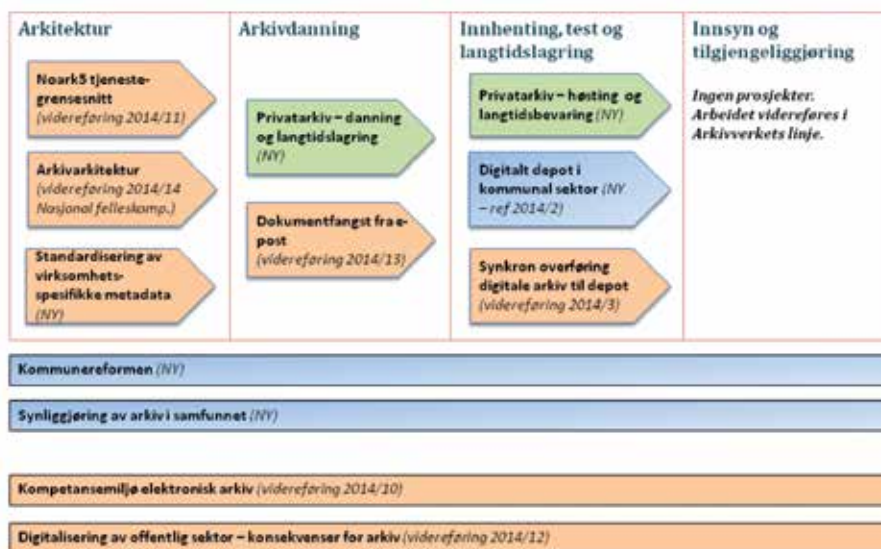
Arkitektur

Noark5 tjenestegrensesnitt (videreføring 2014/11)

Arkivarkitektur (videreføring 2014/14 Nasjonal felleskomp.)

Standardisering av virksomhetsspesifikke metadata (NY)

Arkivdanning

Privatarkiv – danning og langtidslagring (NY)

Dokumentfangst fra e-post (videreføring 2014/13)

Innhenting, test og langtidslagring

Privatarkiv – høsting og langtidsbevaring (NY)

Digitalt depot i kommunal sektor (NY – ref 2014/2)

Synkron overføring digitale arkiv til depot (videreføring 2014/3)

Innsyn og tilgjengeliggjøring

Ingen prosjekter. Arbeidet videreføres i Arkivverkets linje.

Kommunereformen (NY)

Synliggjøring av arkiv i samfunnet (NY)

Kompetansemiljø elektronisk arkiv (videreføring 2014/10)

Digitalisering av offentlig sektor – konsekvenser for arkiv (videreføring 2014/12)